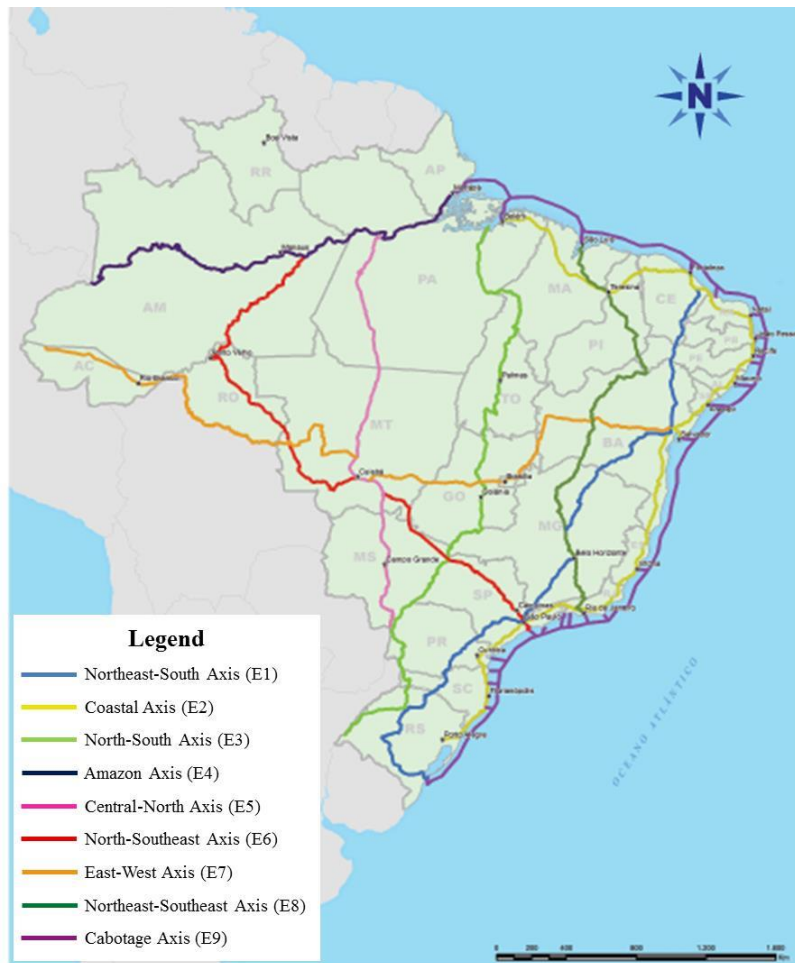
N

RR
AP
AM
PA
MA
CE
PI
AC
RO
MT
TO
BA
GO
MG
MS
SP
PR
SC
RS

Boa Vista
Macapá
Belém
São Luís
Fortaleza
Natal
João Pessoa
Recife
Maceió
Aracaju
Teresina
Manaus
Porto Velho
Rio Branco
Palmas
Salvador
Cuiabá
Brasília
Goiânia
Belo Horizonte
Vitória
Campo Grande
Campinas
São Paulo
Rio de Janeiro
Curitiba
Florianópolis
Porto Alegre

OCEANO ATLÂNTICO

Legend
Northeast-South Axis (E1)
Coastal Axis (E2)
North-South Axis (E3)
Amazon Axis (E4)
Central-North Axis (E5)
North-Southeast Axis (E6)
East-West Axis (E7)
Northeast-Southeast Axis (E8)
Cabotage Axis (E9)

0 200 400 800 1.200 1.600 Km